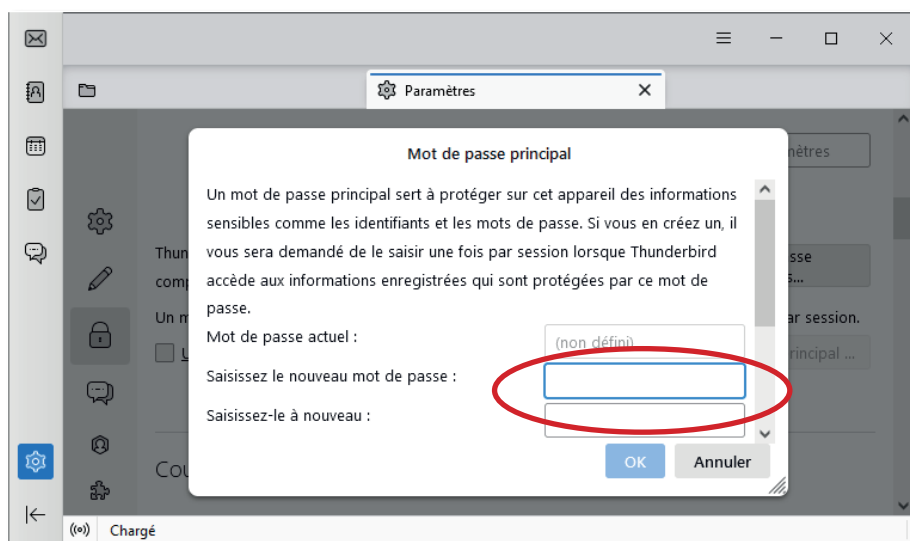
Paramètres

Mot de passe principal

Un mot de passe principal sert à protéger sur cet appareil des informations sensibles comme les identifiants et les mots de passe. Si vous en créez un, il vous sera demandé de le saisir une fois par session lorsque Thunderbird accède aux informations enregistrées qui sont protégées par ce mot de passe.

Mot de passe actuel : (non défini)

Saisissez le nouveau mot de passe :

Saisissez-le à nouveau :

OK Annuler

mètres

Thun
comp
Un m
U

sse
s...

ar session.

rincipal ...

Cou

Chargé